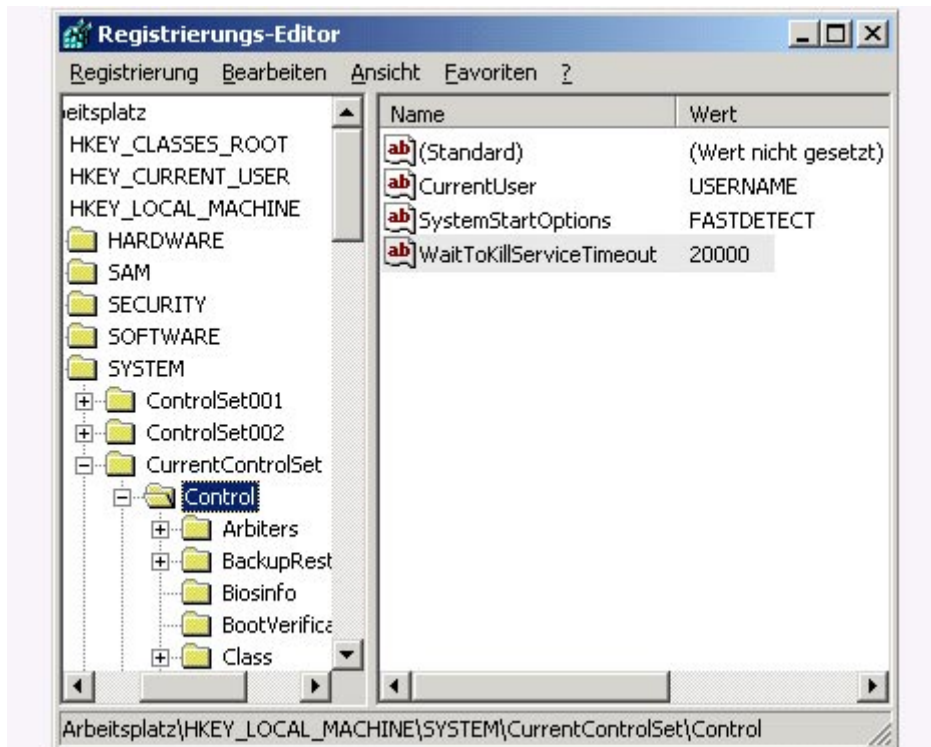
Registrierungs-Editor

Registrierung Bearbeiten Ansicht Favoriten ?

eitsplatz
HKEY_CLASSES_ROOT
HKEY_CURRENT_USER
HKEY_LOCAL_MACHINE
HARDWARE
SAM
SECURITY
SOFTWARE
SYSTEM
ControlSet001
ControlSet002
CurrentControlSet
Control
Arbiters
BackupRest
Biosinfo
BootVerifica
Class

| Name | Wert |
|---|---|
| (Standard) | (Wert nicht gesetzt) |
| CurrentUser | USERNAME |
| SystemStartOptions | FASTDETECT |
| WaitToKillServiceTimeout | 20000 |

Arbeitsplatz\HKEY_LOCAL_MACHINE\SYSTEM\CurrentControlSet\Control